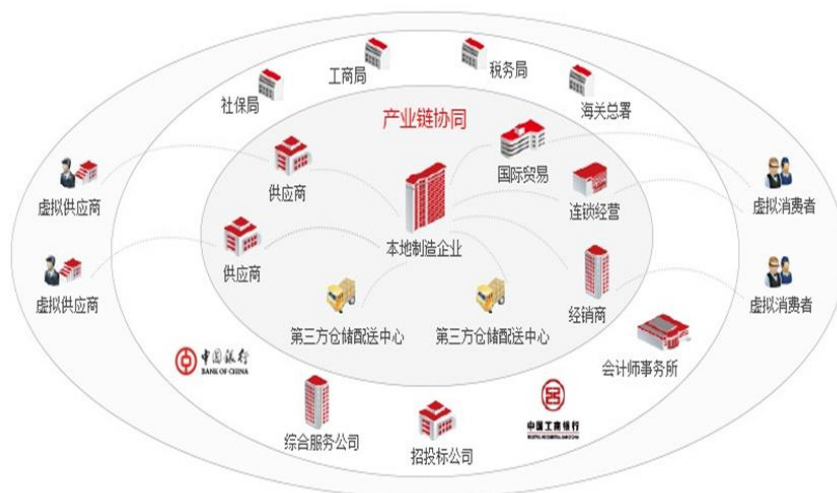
工商局
税务局
社保局
海关总署
产业链协同
虚拟供应商
供应商
国际贸易
连锁经营
虚拟消费者
本地制造企业
供应商
虚拟供应商
虚拟消费者
经销商
第三方仓储配送中心
第三方仓储配送中心
中国银行
BANK OF CHINA
会计师事务所
综合服务公司
招投标公司
中国工商银行